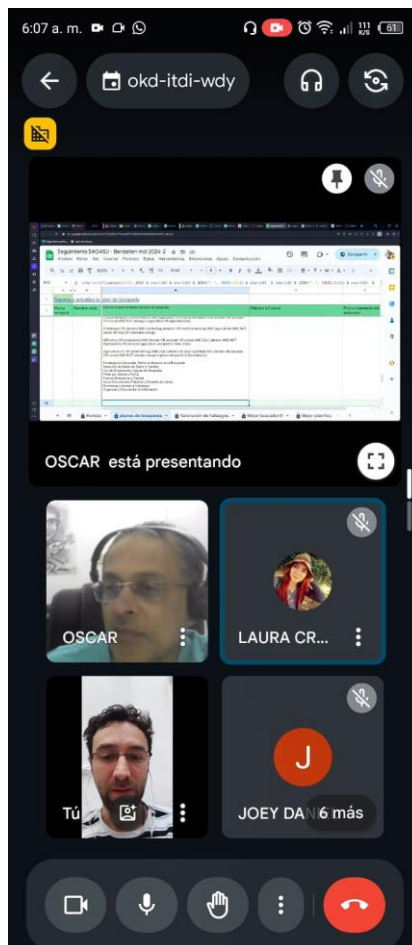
6:07 a. m.

okd-itdi-wdy

Seguimiento SAGASU - Bernstein mdi 2024-2

Archivo Editar Ver Insertar Formato Datos Herramientas Extensiones Ayuda

Compartir

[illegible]

OSCAR está presentando

OSCAR

LAURA CR...

Tú

J

JOEY DAN

6 más